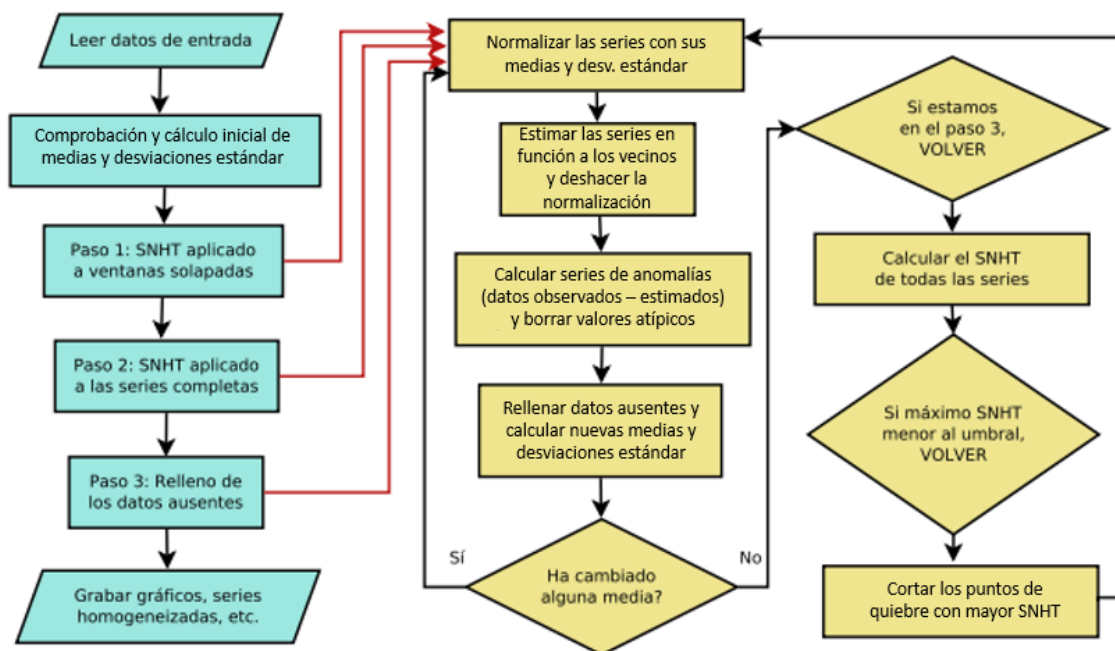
Leer datos de entrada

Comprobación y cálculo inicial de medias y desviaciones estándar

Paso 1: SNHT aplicado a ventanas solapadas

Paso 2: SNHT aplicado a las series completas

Paso 3: Relleno de los datos ausentes

Grabar gráficos, series homogeneizadas, etc.

Normalizar las series con sus medias y desv. estándar

Estimar las series en función a los vecinos y deshacer la normalización

Calcular series de anomalías (datos observados – estimados) y borrar valores atípicos

Rellenar datos ausentes y calcular nuevas medias y desviaciones estándar

Sí

Ha cambiado alguna media?

No

Si estamos en el paso 3, VOLVER

Calcular el SNHT de todas las series

Si máximo SNHT menor al umbral, VOLVER

Cortar los puntos de quiebre con mayor SNHT